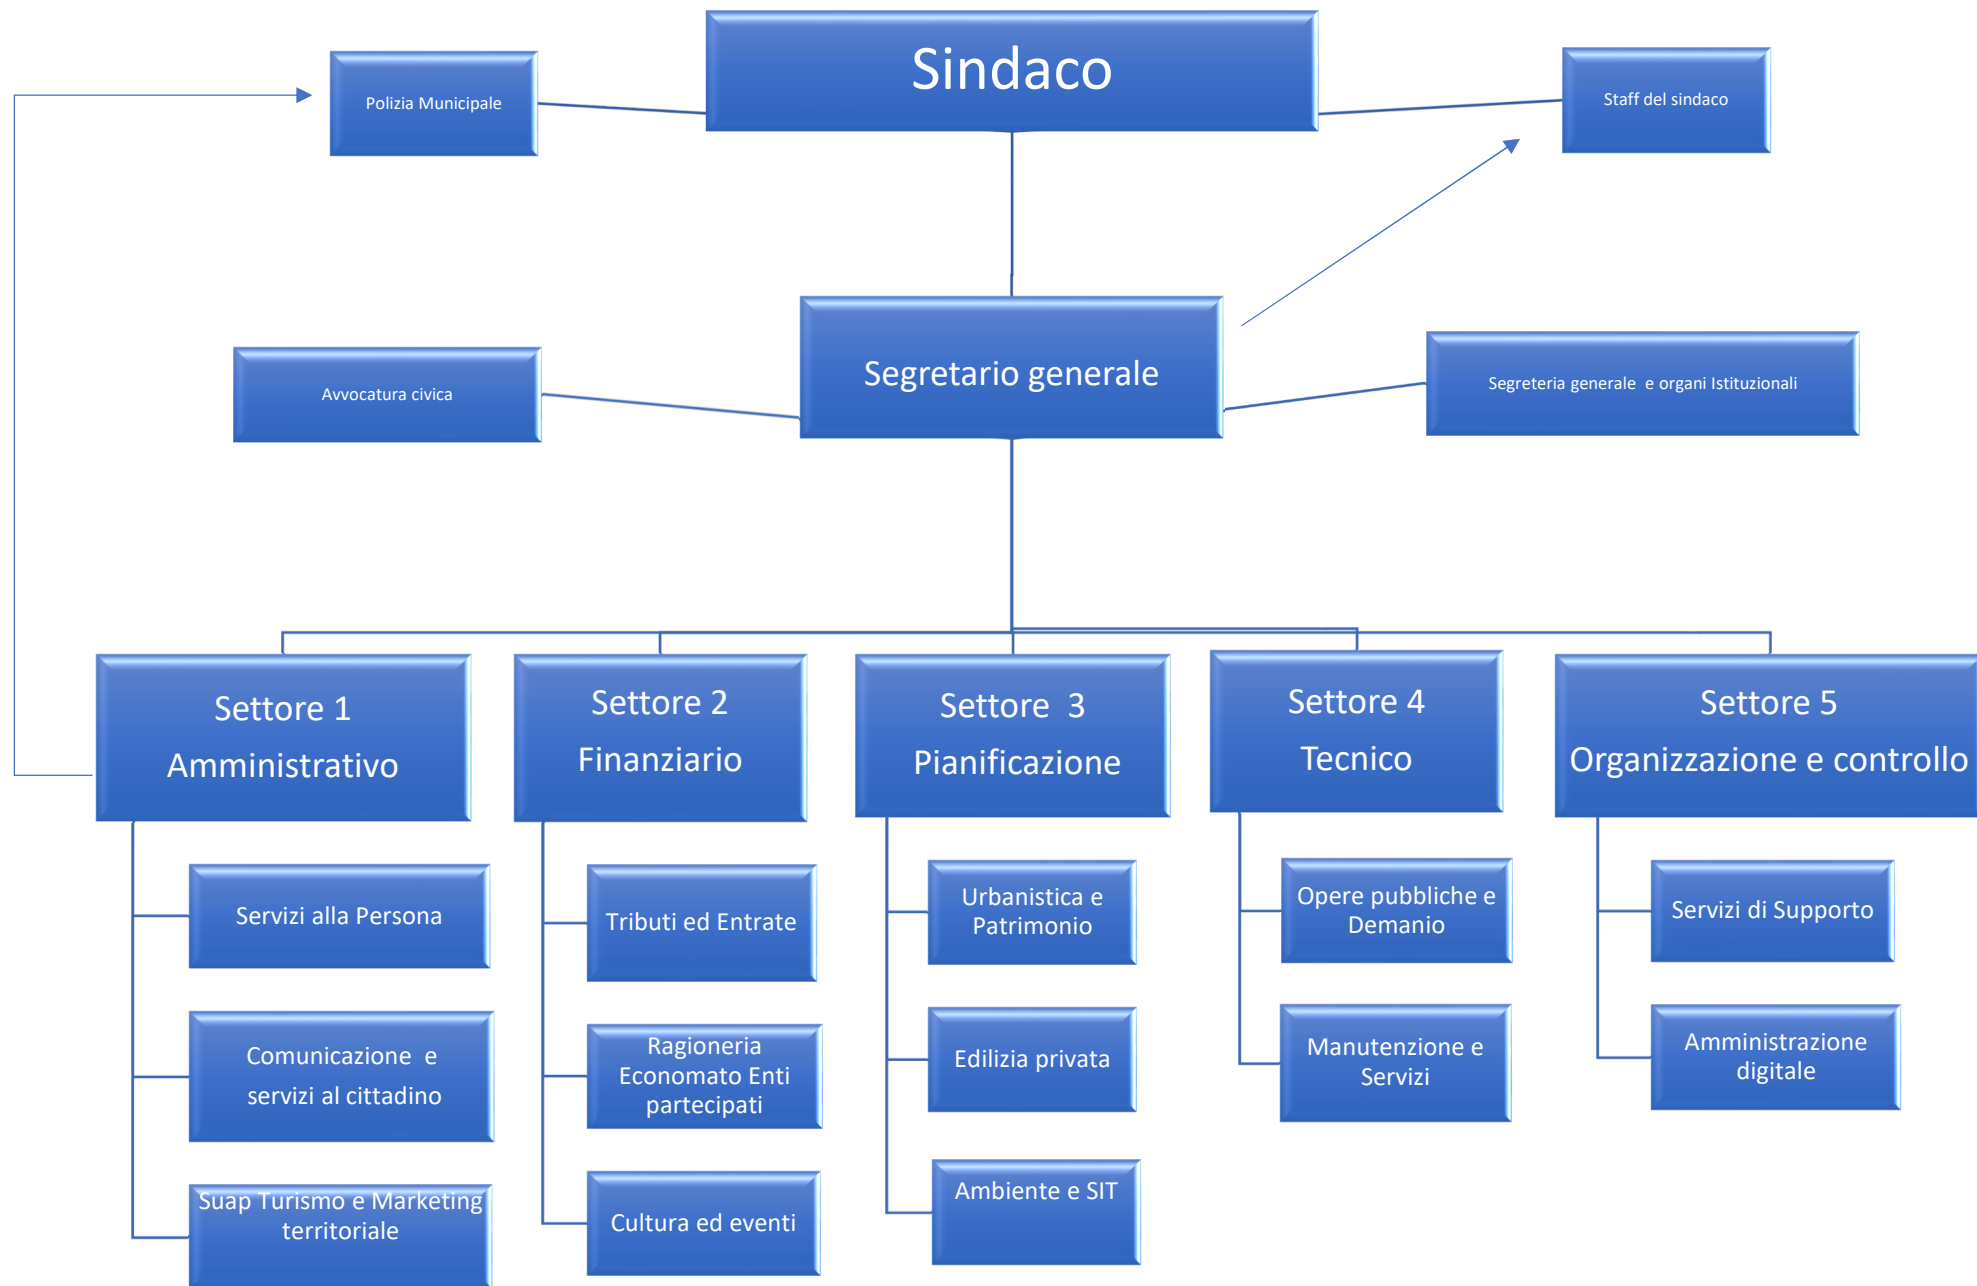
Sindaco

Polizia Municipale

Staff del sindaco

Segretario generale

Avvocatura civica

Segreteria generale e organi Istituzionali

Settore 1
Amministrativo

Servizi alla Persona

Comunicazione e servizi al cittadino

Suap Turismo e Marketing territoriale

Settore 2
Finanziario

Tributi ed Entrate

Ragioneria Economato Enti partecipati

Cultura ed eventi

Settore 3
Pianificazione

Urbanistica e Patrimonio

Edilizia privata

Ambiente e SIT

Settore 4
Tecnico

Opere pubbliche e Demanio

Manutenzione e Servizi

Settore 5
Organizzazione e controllo

Servizi di Supporto

Amministrazione digitale